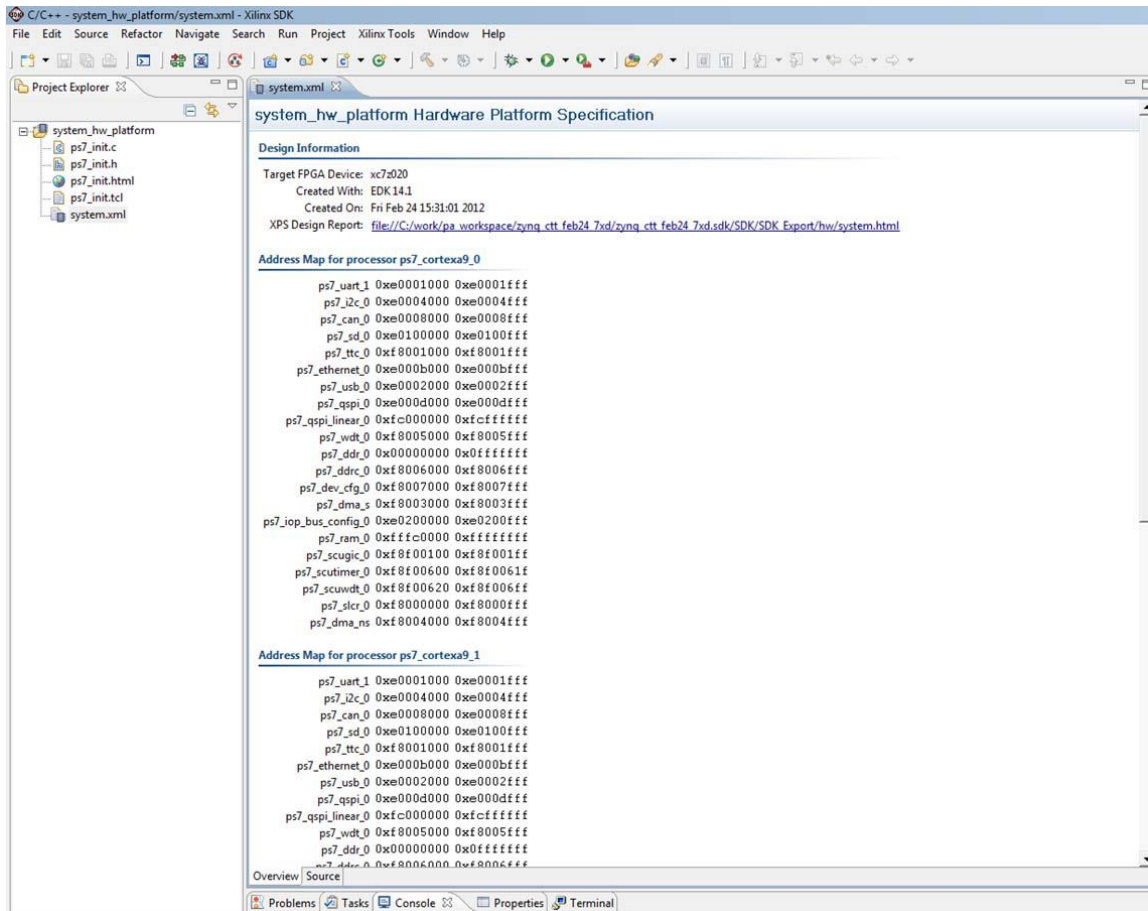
C/C++ - system_hw_platform/system.xml - Xilinx SDK

File Edit Source Refactor Navigate Search Run Project Xilinx Tools Window Help

Project Explorer

system_hw_platform
ps7_init.c
ps7_init.h
ps7_init.html
ps7_init.tcl
system.xml

system.xml

system_hw_platform Hardware Platform Specification

Design Information

Target FPGA Device: xc7z020
Created With: EDK 14.1
Created On: Fri Feb 24 15:31:01 2012
XPS Design Report: file://C:/work/pa_workspace/zynq_ctt_feb24_7xd/zynq_ctt_feb24_7xd.sdk/SDK/SDK_Export/hw/system.html

Address Map for processor ps7_cortexa9_0

| | | |
|---|---|---|
| ps7_uart_1 | 0xe0001000 | 0xe0001fff |
| ps7_i2c_0 | 0xe0004000 | 0xe0004fff |
| ps7_can_0 | 0xe0008000 | 0xe0008fff |
| ps7_sd_0 | 0xe0100000 | 0xe0100fff |
| ps7_ttc_0 | 0xf8001000 | 0xf8001fff |
| ps7_ethernet_0 | 0xe000b000 | 0xe000bfff |
| ps7_usb_0 | 0xe0002000 | 0xe0002fff |
| ps7_qspi_0 | 0xe000d000 | 0xe000dfff |
| ps7_qspi_linear_0 | 0xfc000000 | 0xfcffffff |
| ps7_wdt_0 | 0xf8005000 | 0xf8005fff |
| ps7_ddr_0 | 0x00000000 | 0x0fffffff |
| ps7_ddrc_0 | 0xf8006000 | 0xf8006fff |
| ps7_dev_cfg_0 | 0xf8007000 | 0xf8007fff |
| ps7_dma_s | 0xf8003000 | 0xf8003fff |
| ps7_iop_bus_config_0 | 0xe0200000 | 0xe0200fff |
| ps7_ram_0 | 0xfffc0000 | 0xffffffff |
| ps7_scugic_0 | 0xf8f00100 | 0xf8f001ff |
| ps7_scutimer_0 | 0xf8f00600 | 0xf8f0061f |
| ps7_scuwdt_0 | 0xf8f00620 | 0xf8f006ff |
| ps7_slcr_0 | 0xf8000000 | 0xf8000fff |
| ps7_dma_ns | 0xf8004000 | 0xf8004fff |

Address Map for processor ps7_cortexa9_1

| | | |
|---|---|---|
| ps7_uart_1 | 0xe0001000 | 0xe0001fff |
| ps7_i2c_0 | 0xe0004000 | 0xe0004fff |
| ps7_can_0 | 0xe0008000 | 0xe0008fff |
| ps7_sd_0 | 0xe0100000 | 0xe0100fff |
| ps7_ttc_0 | 0xf8001000 | 0xf8001fff |
| ps7_ethernet_0 | 0xe000b000 | 0xe000bfff |
| ps7_usb_0 | 0xe0002000 | 0xe0002fff |
| ps7_qspi_0 | 0xe000d000 | 0xe000dfff |
| ps7_qspi_linear_0 | 0xfc000000 | 0xfcffffff |
| ps7_wdt_0 | 0xf8005000 | 0xf8005fff |
| ps7_ddr_0 | 0x00000000 | 0x0fffffff |
| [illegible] | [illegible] | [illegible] |

Overview Source

Problems Tasks Console Properties Terminal